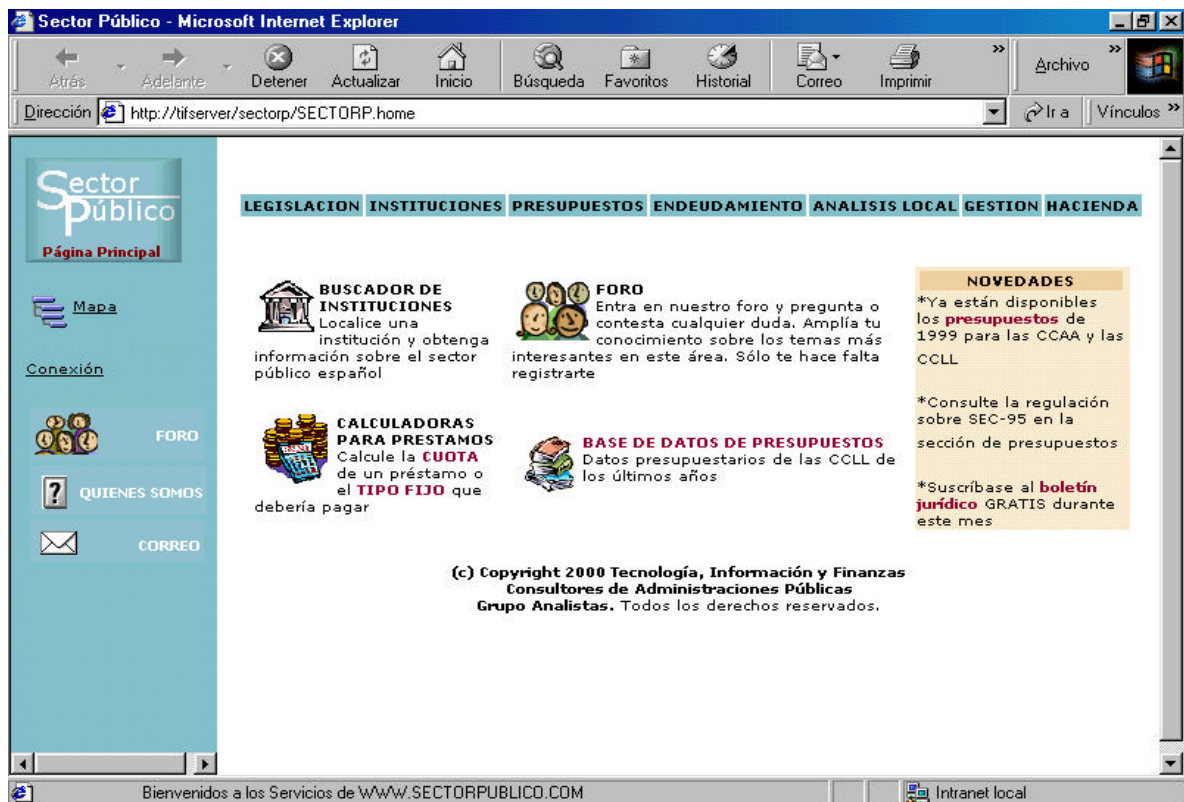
Sector Público - Microsoft Internet Explorer

Atrás Adelante Detener Actualizar Inicio Búsqueda Favoritos Historial Correo Imprimir Archivo

Dirección http://tifserver/sectorp/SECTORP.home Ir a Vínculos

Sector Público
Página Principal

Mapa

Conexión

FORO

QUIENES SOMOS

CORREO

LEGISLACION INSTITUCIONES PRESUPUESTOS ENDEUDAMIENTO ANALISIS LOCAL GESTION HACIENDA

BUSCADOR DE INSTITUCIONES
Localice una institución y obtenga información sobre el sector público español

FORO
Entra en nuestro foro y pregunta o contesta cualquier duda. Amplía tu conocimiento sobre los temas más interesantes en este área. Sólo te hace falta registrarte

NOVEDADES
*Ya están disponibles los presupuestos de 1999 para las CCAA y las CCLL

*Consulte la regulación sobre SEC-95 en la sección de presupuestos

*Suscríbase al boletín jurídico GRATIS durante este mes

CALCULADORAS PARA PRESTAMOS
Calcule la CUOTA de un préstamo o el TIPO FIJO que debería pagar

BASE DE DATOS DE PRESUPUESTOS
Datos presupuestarios de las CCLL de los últimos años

(c) Copyright 2000 Tecnología, Información y Finanzas
Consultores de Administraciones Públicas
Grupo Analistas. Todos los derechos reservados.

Bienvenidos a los Servicios de WWW.SECTORPUBLICO.COM

Intranet local